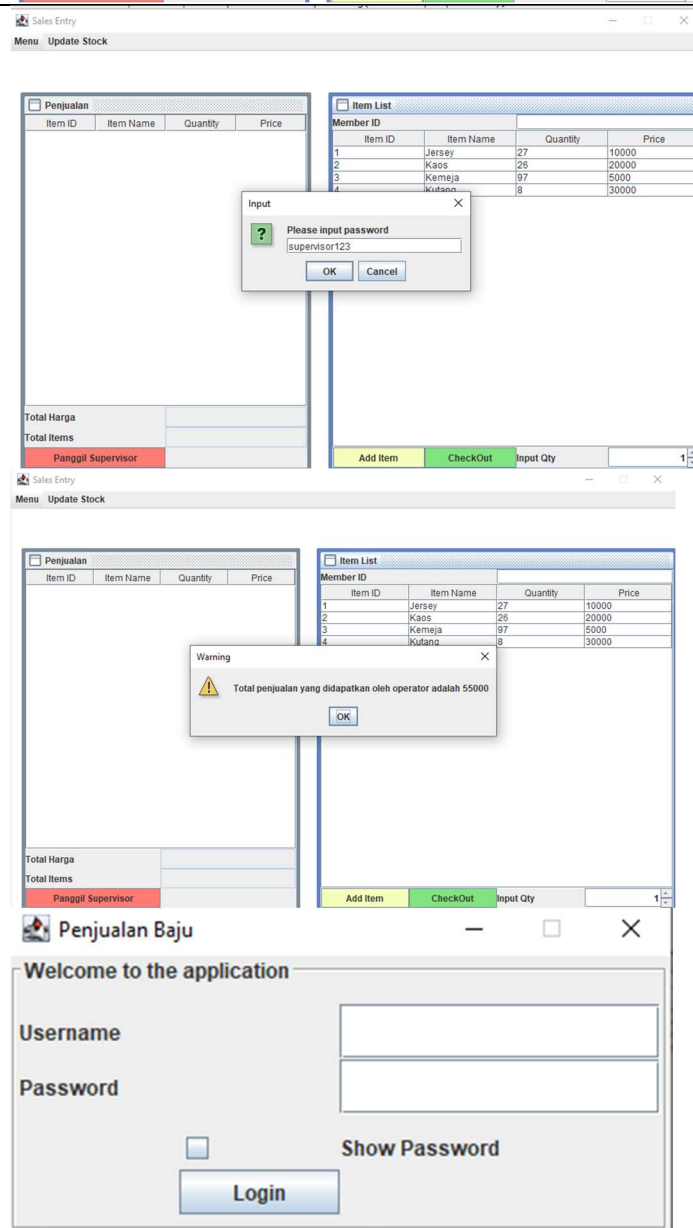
Sales Entry

Menu Update Stock

Penjualan

| Item ID | Item Name | Quantity | Price |
|---|---|---|---|

Total Harga

Total Items

Panggil Supervisor

Item List

Member ID

| Item ID | Item Name | Quantity | Price |
|---|---|---|---|
| 1 | Jersey | 27 | 10000 |
| 2 | Kaos | 26 | 20000 |
| 3 | Kemeja | 97 | 5000 |
| 4 | Kutang | 8 | 30000 |

Input

Please input password

supervisor123

OK Cancel

Add Item CheckOut Input Qty 1

Sales Entry

Menu Update Stock

Penjualan

| Item ID | Item Name | Quantity | Price |
|---|---|---|---|

Total Harga

Total Items

Panggil Supervisor

Item List

Member ID

| Item ID | Item Name | Quantity | Price |
|---|---|---|---|
| 1 | Jersey | 27 | 10000 |
| 2 | Kaos | 26 | 20000 |
| 3 | Kemeja | 97 | 5000 |
| 4 | Kutang | 8 | 30000 |

Warning

Total penjualan yang didapatkan oleh operator adalah 55000

OK

Add Item CheckOut Input Qty 1

Penjualan Baju

Welcome to the application

Username

Password

Show Password

Login